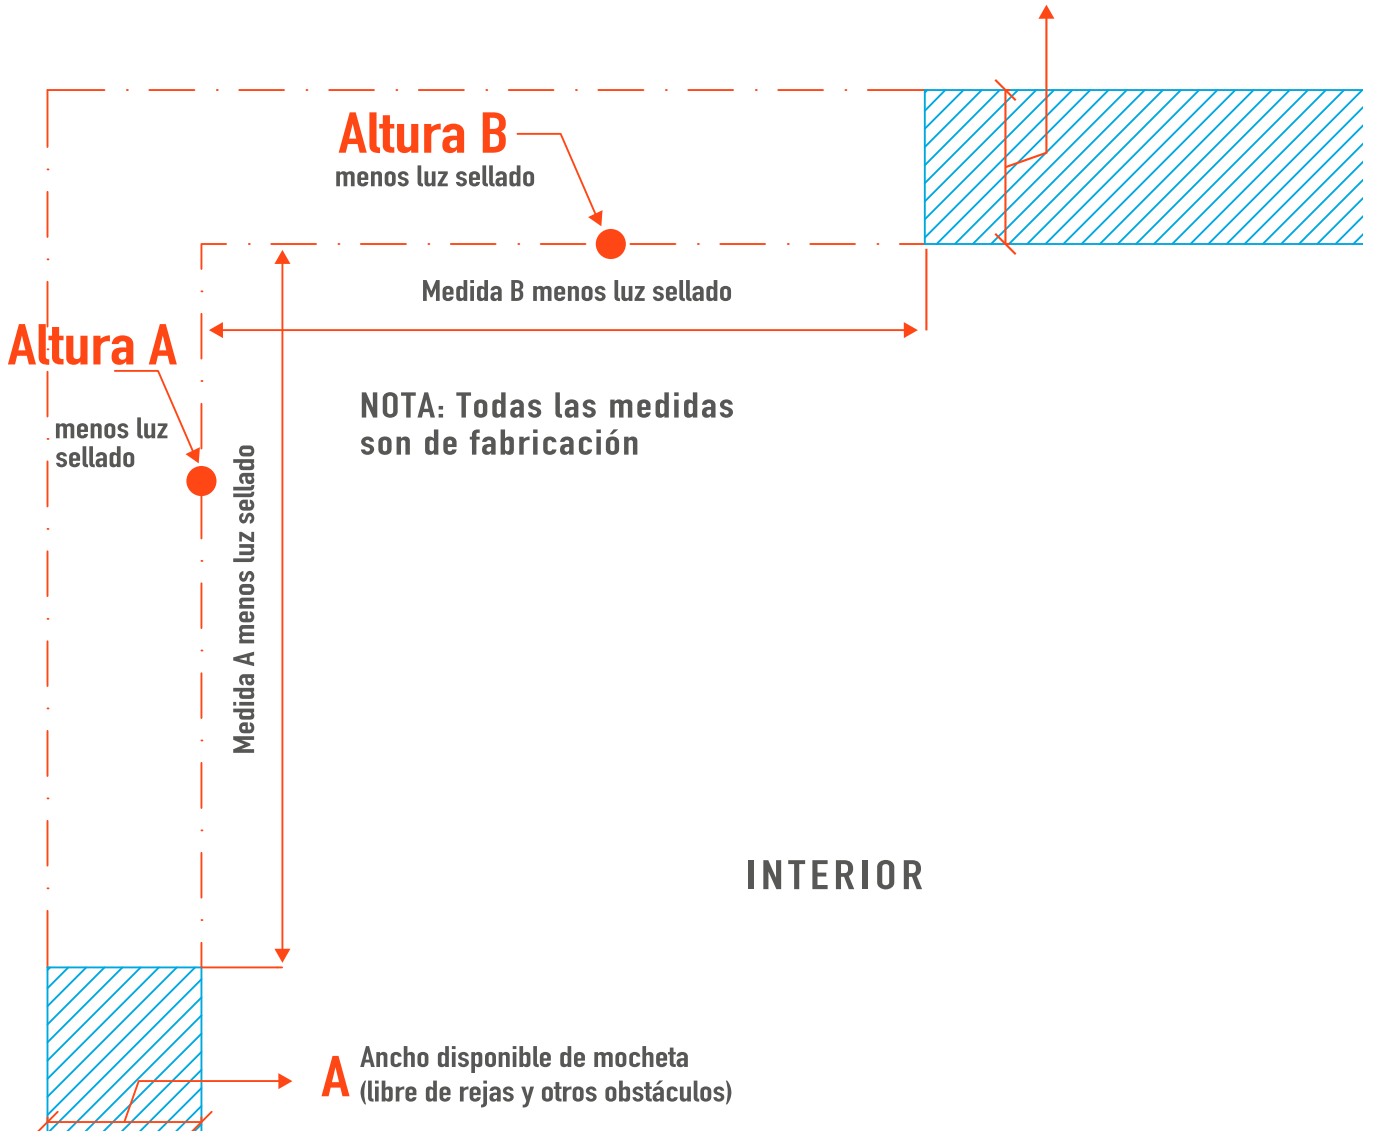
Altura B
menos luz sellado

Medida B menos luz sellado

Altura A
menos luz sellado

NOTA: Todas las medidas son de fabricación

Medida A menos luz sellado

INTERIOR

A Ancho disponible de mocheta (libre de rejas y otros obstáculos)